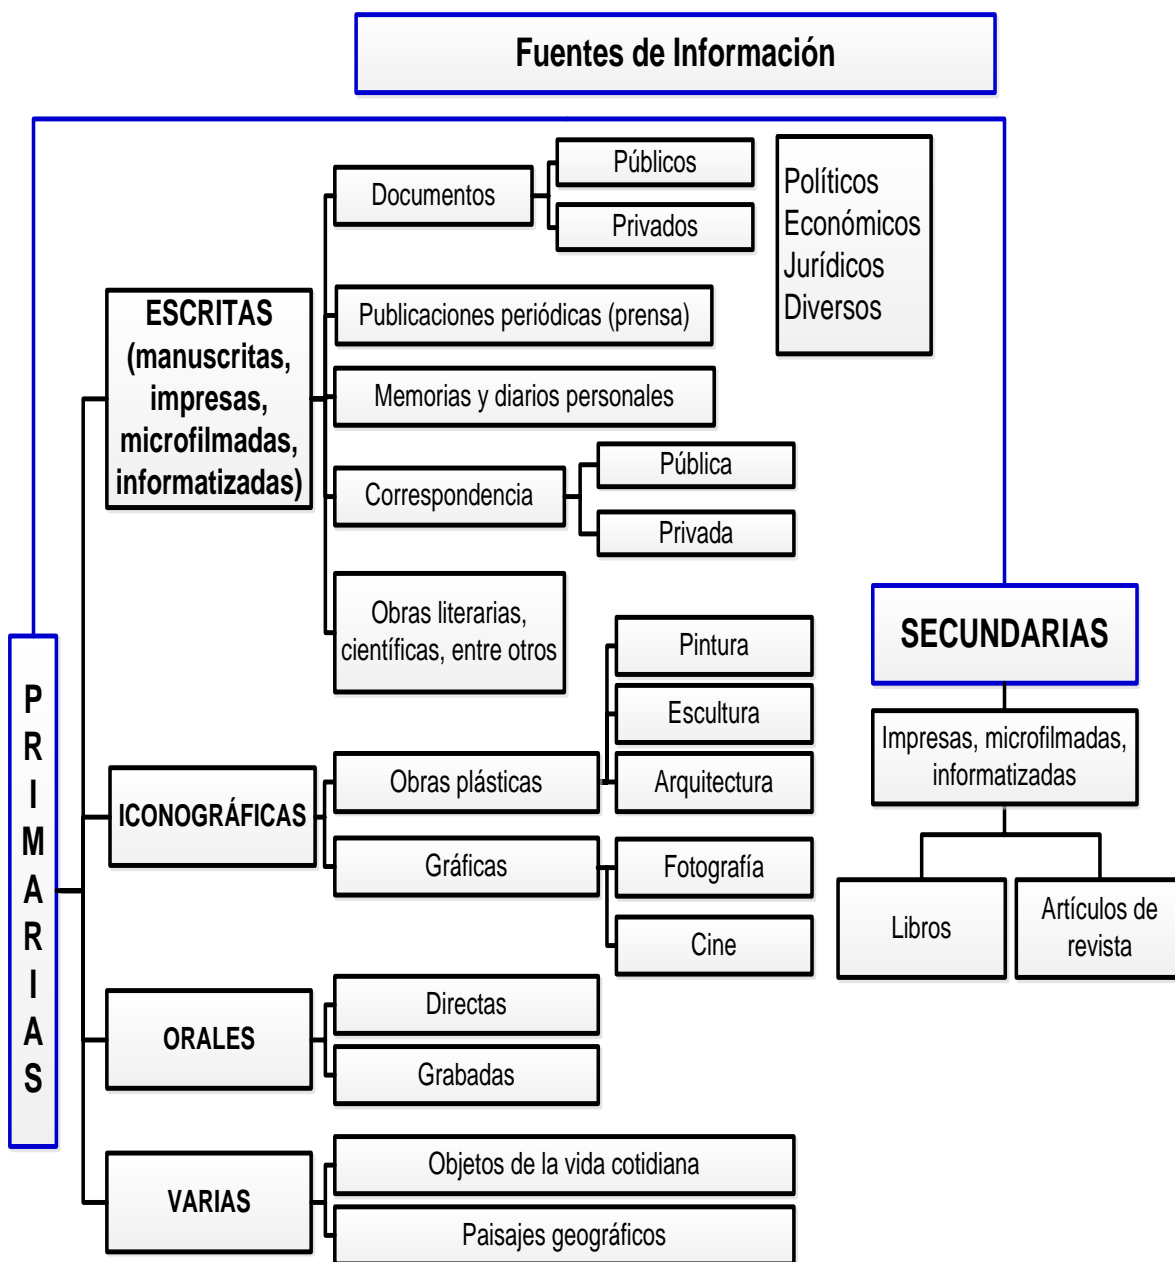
Fuentes de Información

PRIMARIAS

ESCRITAS (manuscritas, impresas, microfilmadas, informatizadas)

Documentos

Públicos

Privados

Políticos
Económicos
Jurídicos
Diversos

Publicaciones periódicas (prensa)

Memorias y diarios personales

Correspondencia

Pública

Privada

Obras literarias, científicas, entre otros

ICONOGRÁFICAS

Obras plásticas

Pintura

Escultura

Arquitectura

Gráficas

Fotografía

Cine

ORALES

Directas

Grabadas

VARIAS

Objetos de la vida cotidiana

Paisajes geográficos

SECUNDARIAS

Impresas, microfilmadas, informatizadas

Libros

Artículos de revista